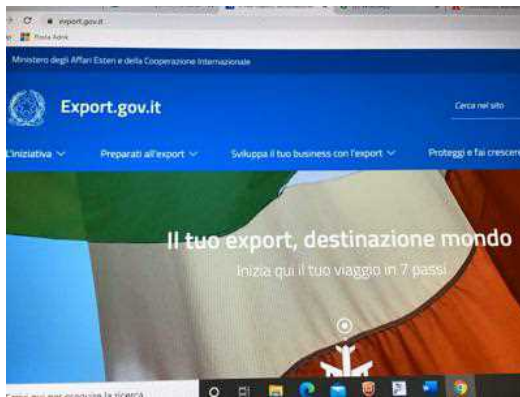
export.gov.it

Posta Admk

Ministero degli Affari Esteri e della Cooperazione Internazionale

Export.gov.it

Cerca nel sito

L'iniziativa ⌄ Preparati all'export ⌄ Sviluppa il tuo business con l'export ⌄ Proteggi e fai crescere

Il tuo export, destinazione mondo

Inizia qui il tuo viaggio in 7 passi

Scrivi qui per eseguire la ricerca